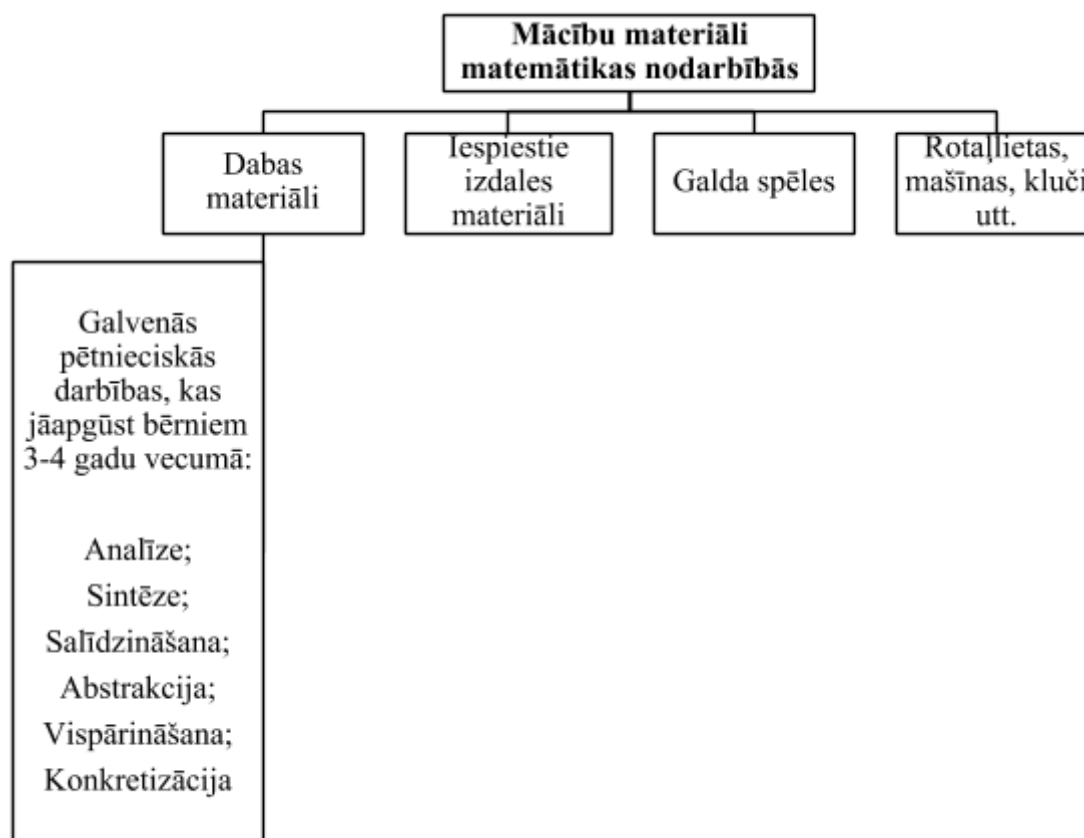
Mācību materiāli matemātikas nodarbībās

Dabas materiāli

Iespiestie izdales materiāli

Galda spēles

Rotaļlietas, mašīnas, kluči utt.

Galvenās pētnieciskās darbības, kas jāapgūst bērniem 3-4 gadu vecumā:

Analīze;
Sintēze;
Salīdzināšana;
Abstrakcija;
Vispārināšana;
Konkretizācija